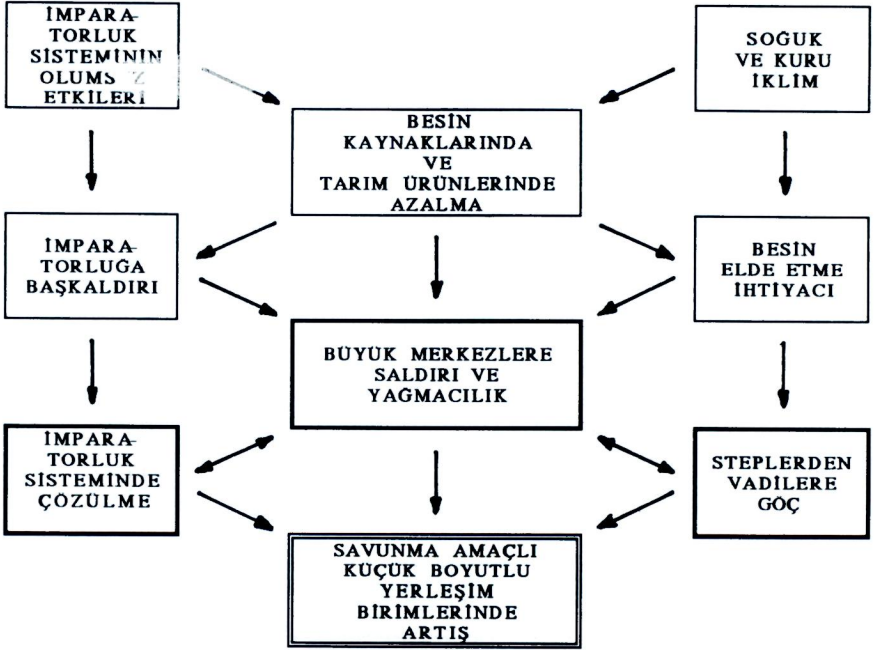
İMPARATORLUK SİSTEMİNİN OLUMS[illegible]Z ETKİLERİ

SOĞUK VE KURU İKLİM

BESİN KAYNAKLARINDA VE TARIM ÜRÜNLERİNDE AZALMA

İMPARATORLUĞA BAŞKALDIRI

BESİN ELDE ETME İHTİYACI

BÜYÜK MERKEZLERE SALDIRI VE YAĞMACILIK

İMPARATORLUK SİSTEMİNDE ÇÖZÜLME

STEPLERDEN VADİLERE GÖÇ

SAVUNMA AMAÇLI KÜÇÜK BOYUTLU YERLEŞİM BİRİMLERİNDE ARTIŞ